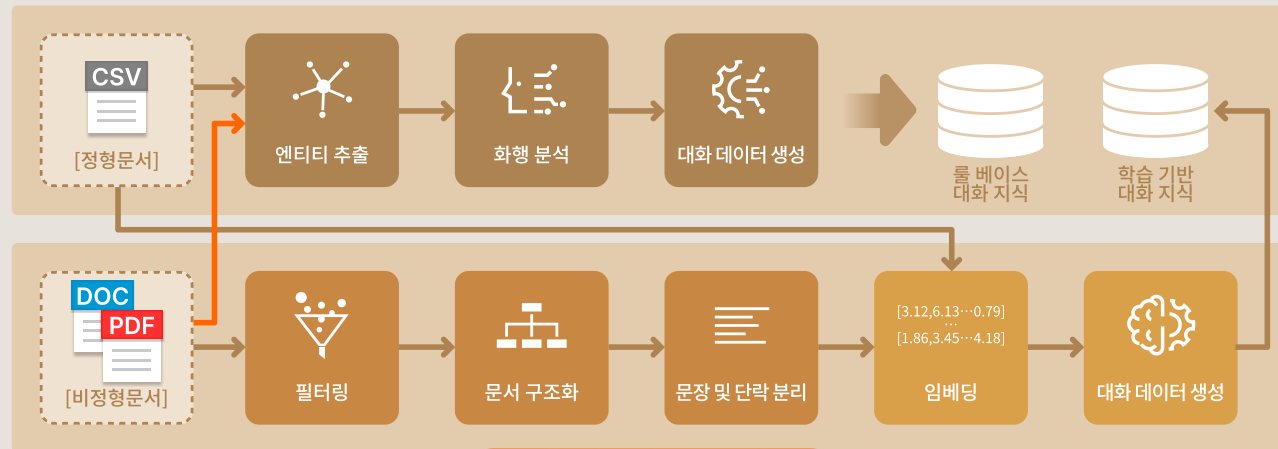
CSV

[정형문서]

엔티티 추출

화행 분석

대화 데이터 생성

룰 베이스 대화 지식

학습 기반 대화 지식

DOC

PDF

[비정형문서]

필터링

문서 구조화

문장 및 단락 분리

[3.12,6.13⋯0.79]
⋯
[1.86,3.45⋯4.18]

임베딩

대화 데이터 생성